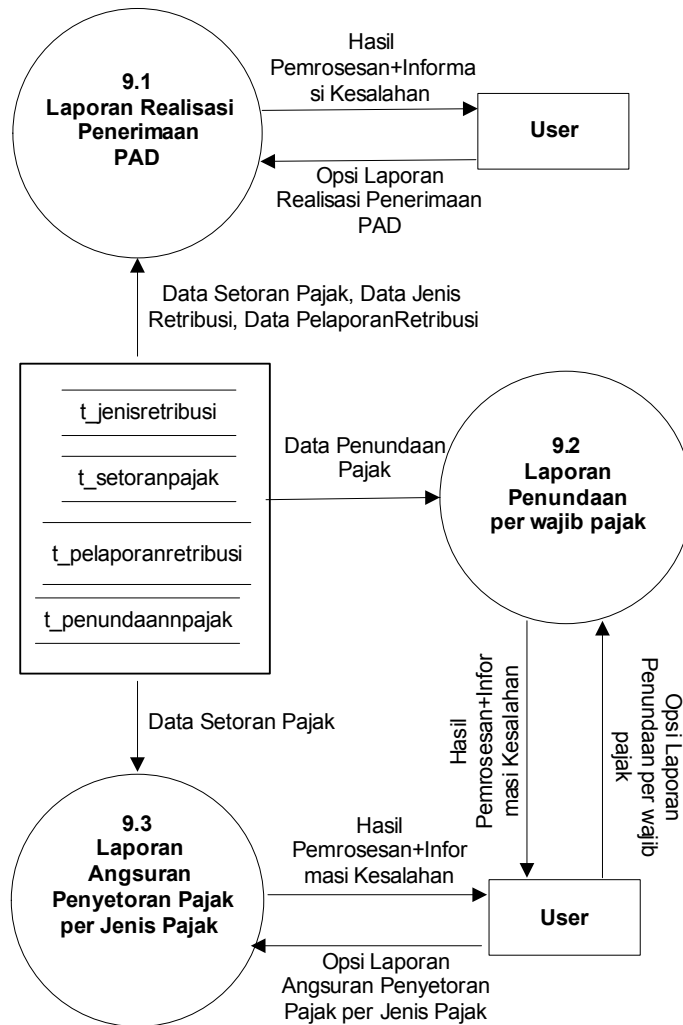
9.1
Laporan Realisasi Penerimaan PAD

Hasil Pemrosesan+Informasi Kesalahan

User

Opsi Laporan Realisasi Penerimaan PAD

Data Setoran Pajak, Data Jenis Retribusi, Data PelaporanRetribusi

t_jenisretribusi

t_setoranpajak

t_pelaporanretribusi

t_penundaannpajak

Data Penundaan Pajak

9.2
Laporan Penundaan per wajib pajak

Hasil Pemrosesan+Informasi Kesalahan

Opsi Laporan Penundaan per wajib pajak

Data Setoran Pajak

9.3
Laporan Angsuran Penyetoran Pajak per Jenis Pajak

Hasil Pemrosesan+Informasi Kesalahan

User

Opsi Laporan Angsuran Penyetoran Pajak per Jenis Pajak